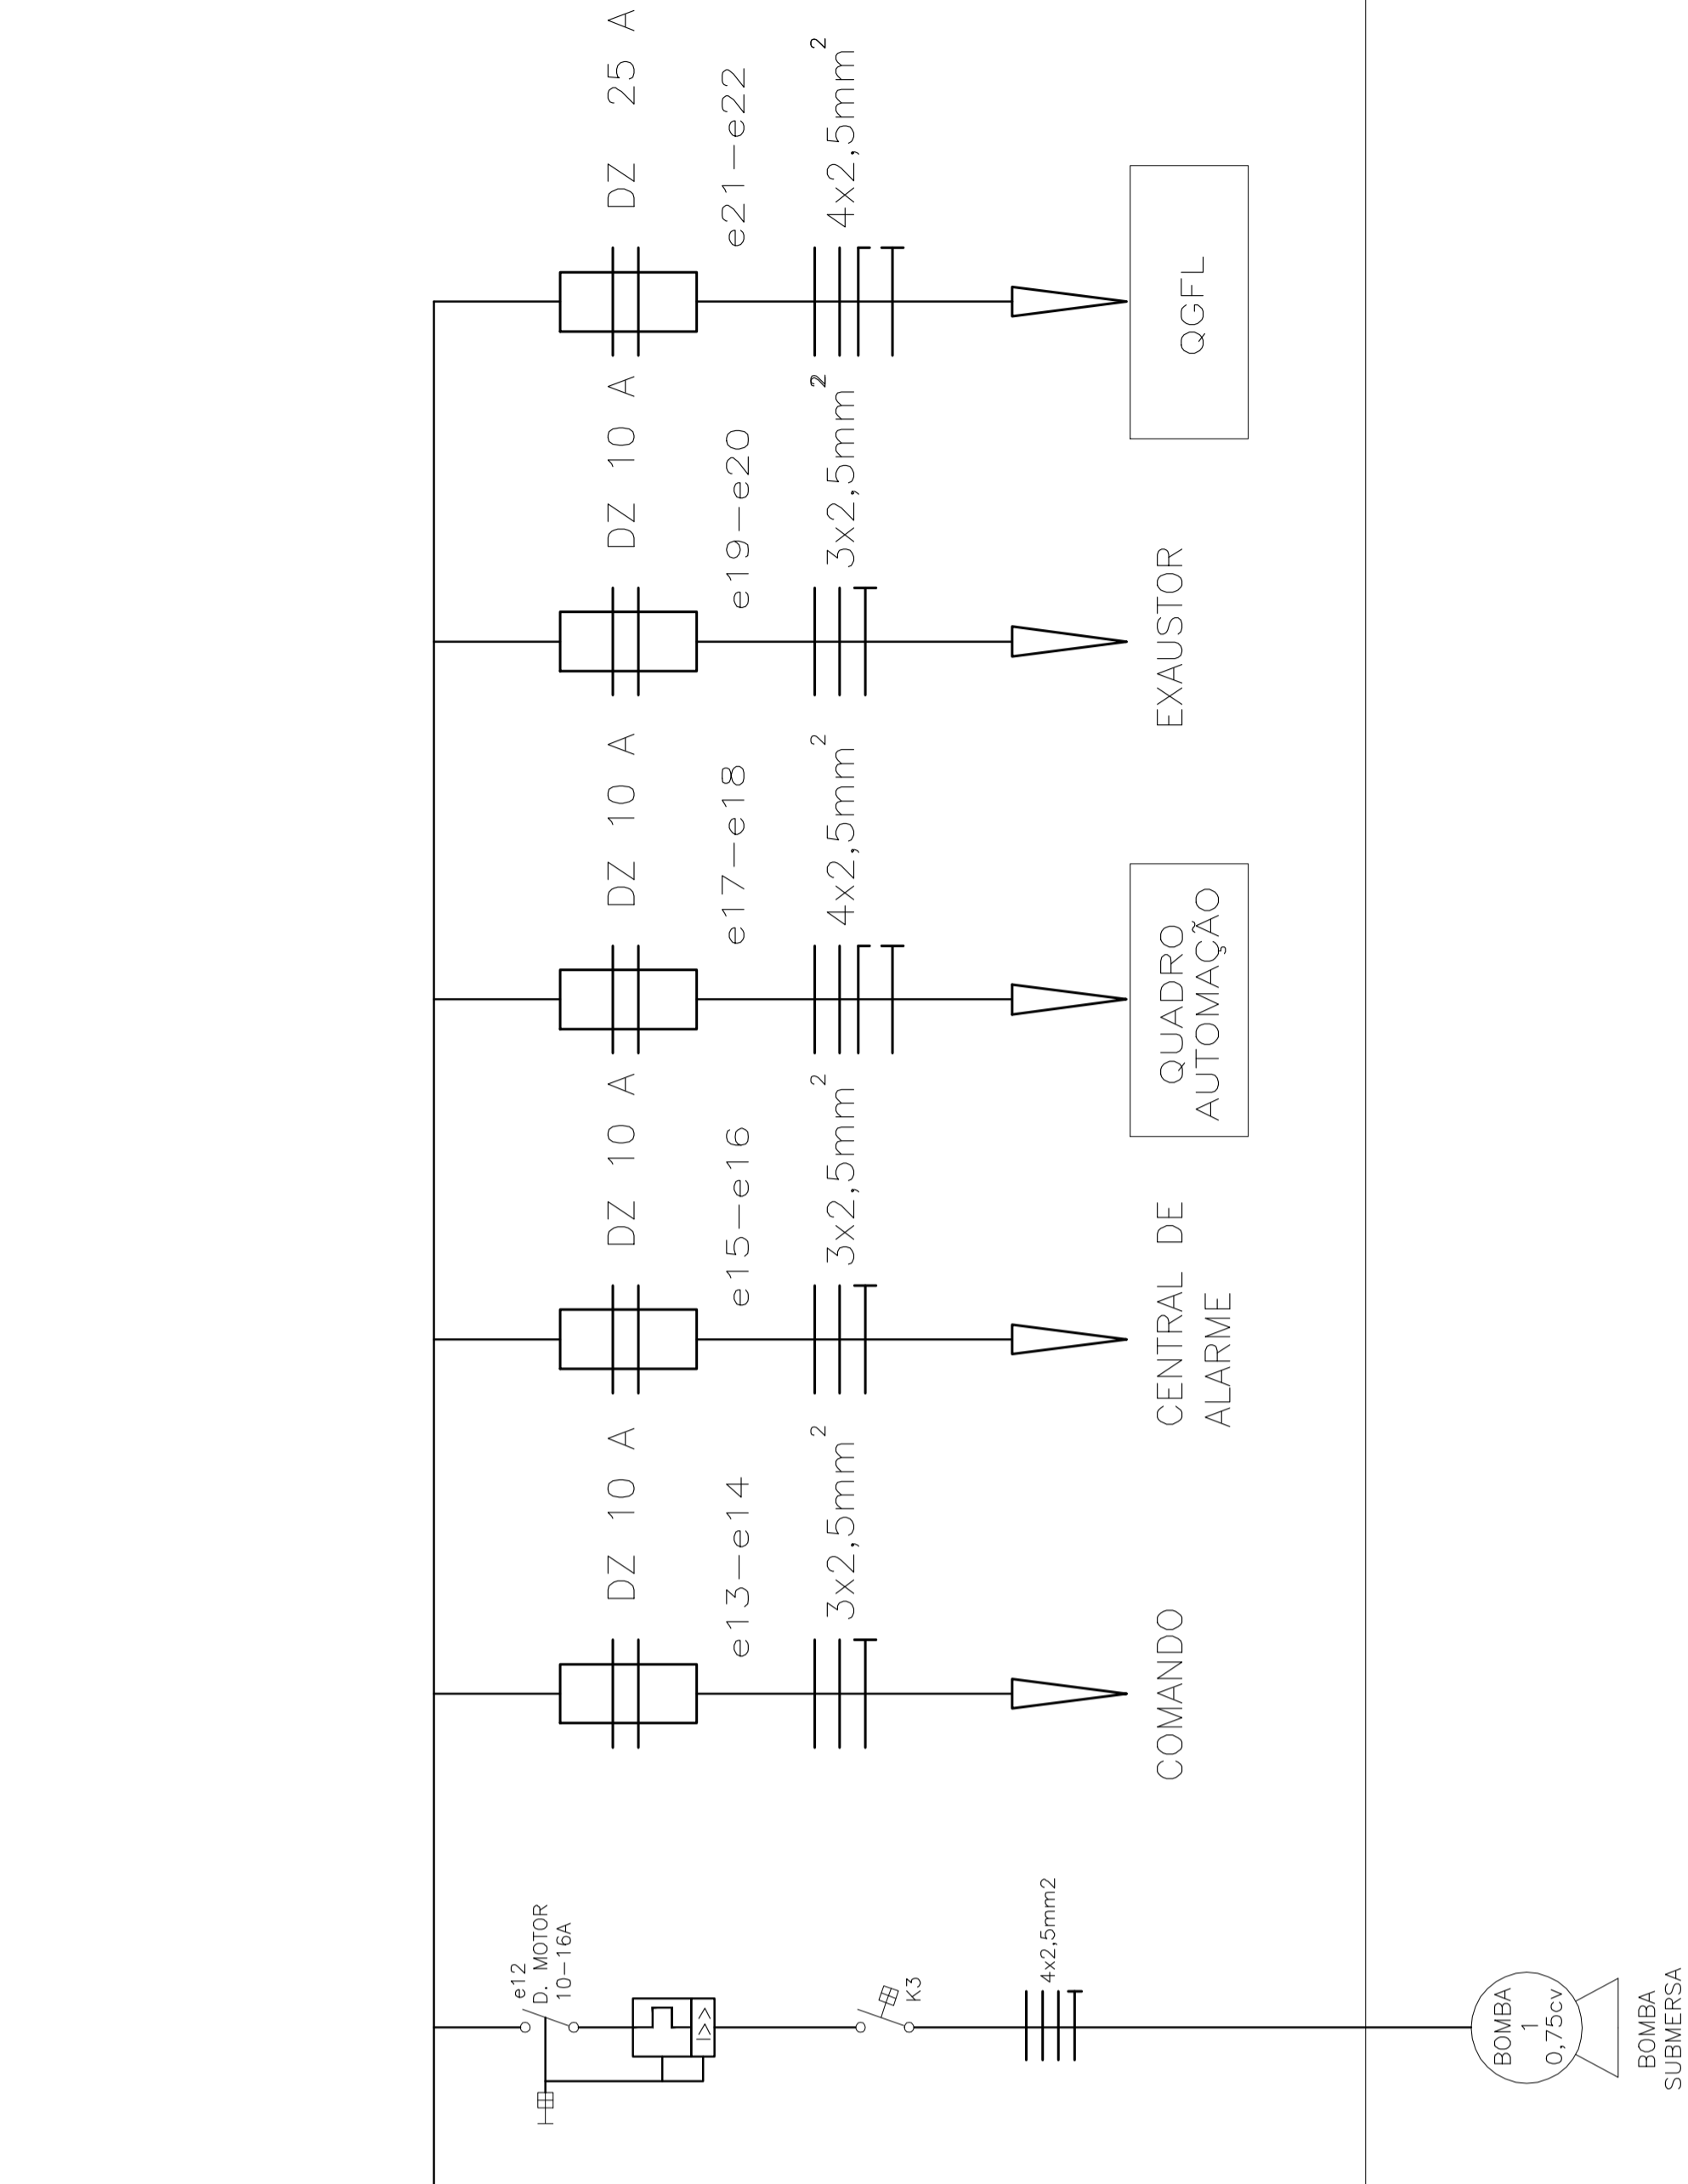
DZ 25 A
e21—e22
$4x2,5mm^2$
QGFL

DZ 10 A
e19—e20
$3x2,5mm^2$
EXAUSTOR

DZ 10 A
e17—e18
$4x2,5mm^2$
QUADRO AUTOMAÇÃO

DZ 10 A
e15—e16
$3x2,5mm^2$
CENTRAL DE ALARME

DZ 10 A
e13—e14
$3x2,5mm^2$
COMANDO

e12
D. MOTOR
10—16A
I>>
K3
4x2,5mm2
BOMBA
1
0,75cv
BOMBA SUBMERSA